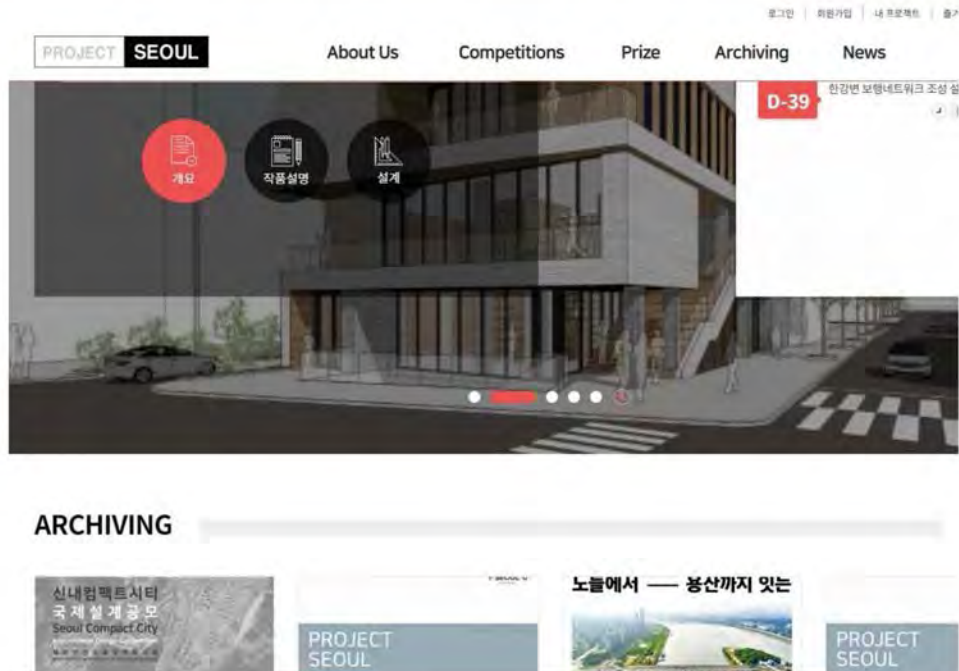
로그인 | 회원가입 | 내 프로젝트 | 즐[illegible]

PROJECT SEOUL

About Us Competitions Prize Archiving News

D-39

한강변 보행네트워크 조성 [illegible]

개요 작품설명 설계

ARCHIVING

신내컴팩트시티
국제설계공모
Seoul Compact City
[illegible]

PROJECT
SEOUL

노들에서 — 봉산까지 잇는

PROJECT
SEOUL